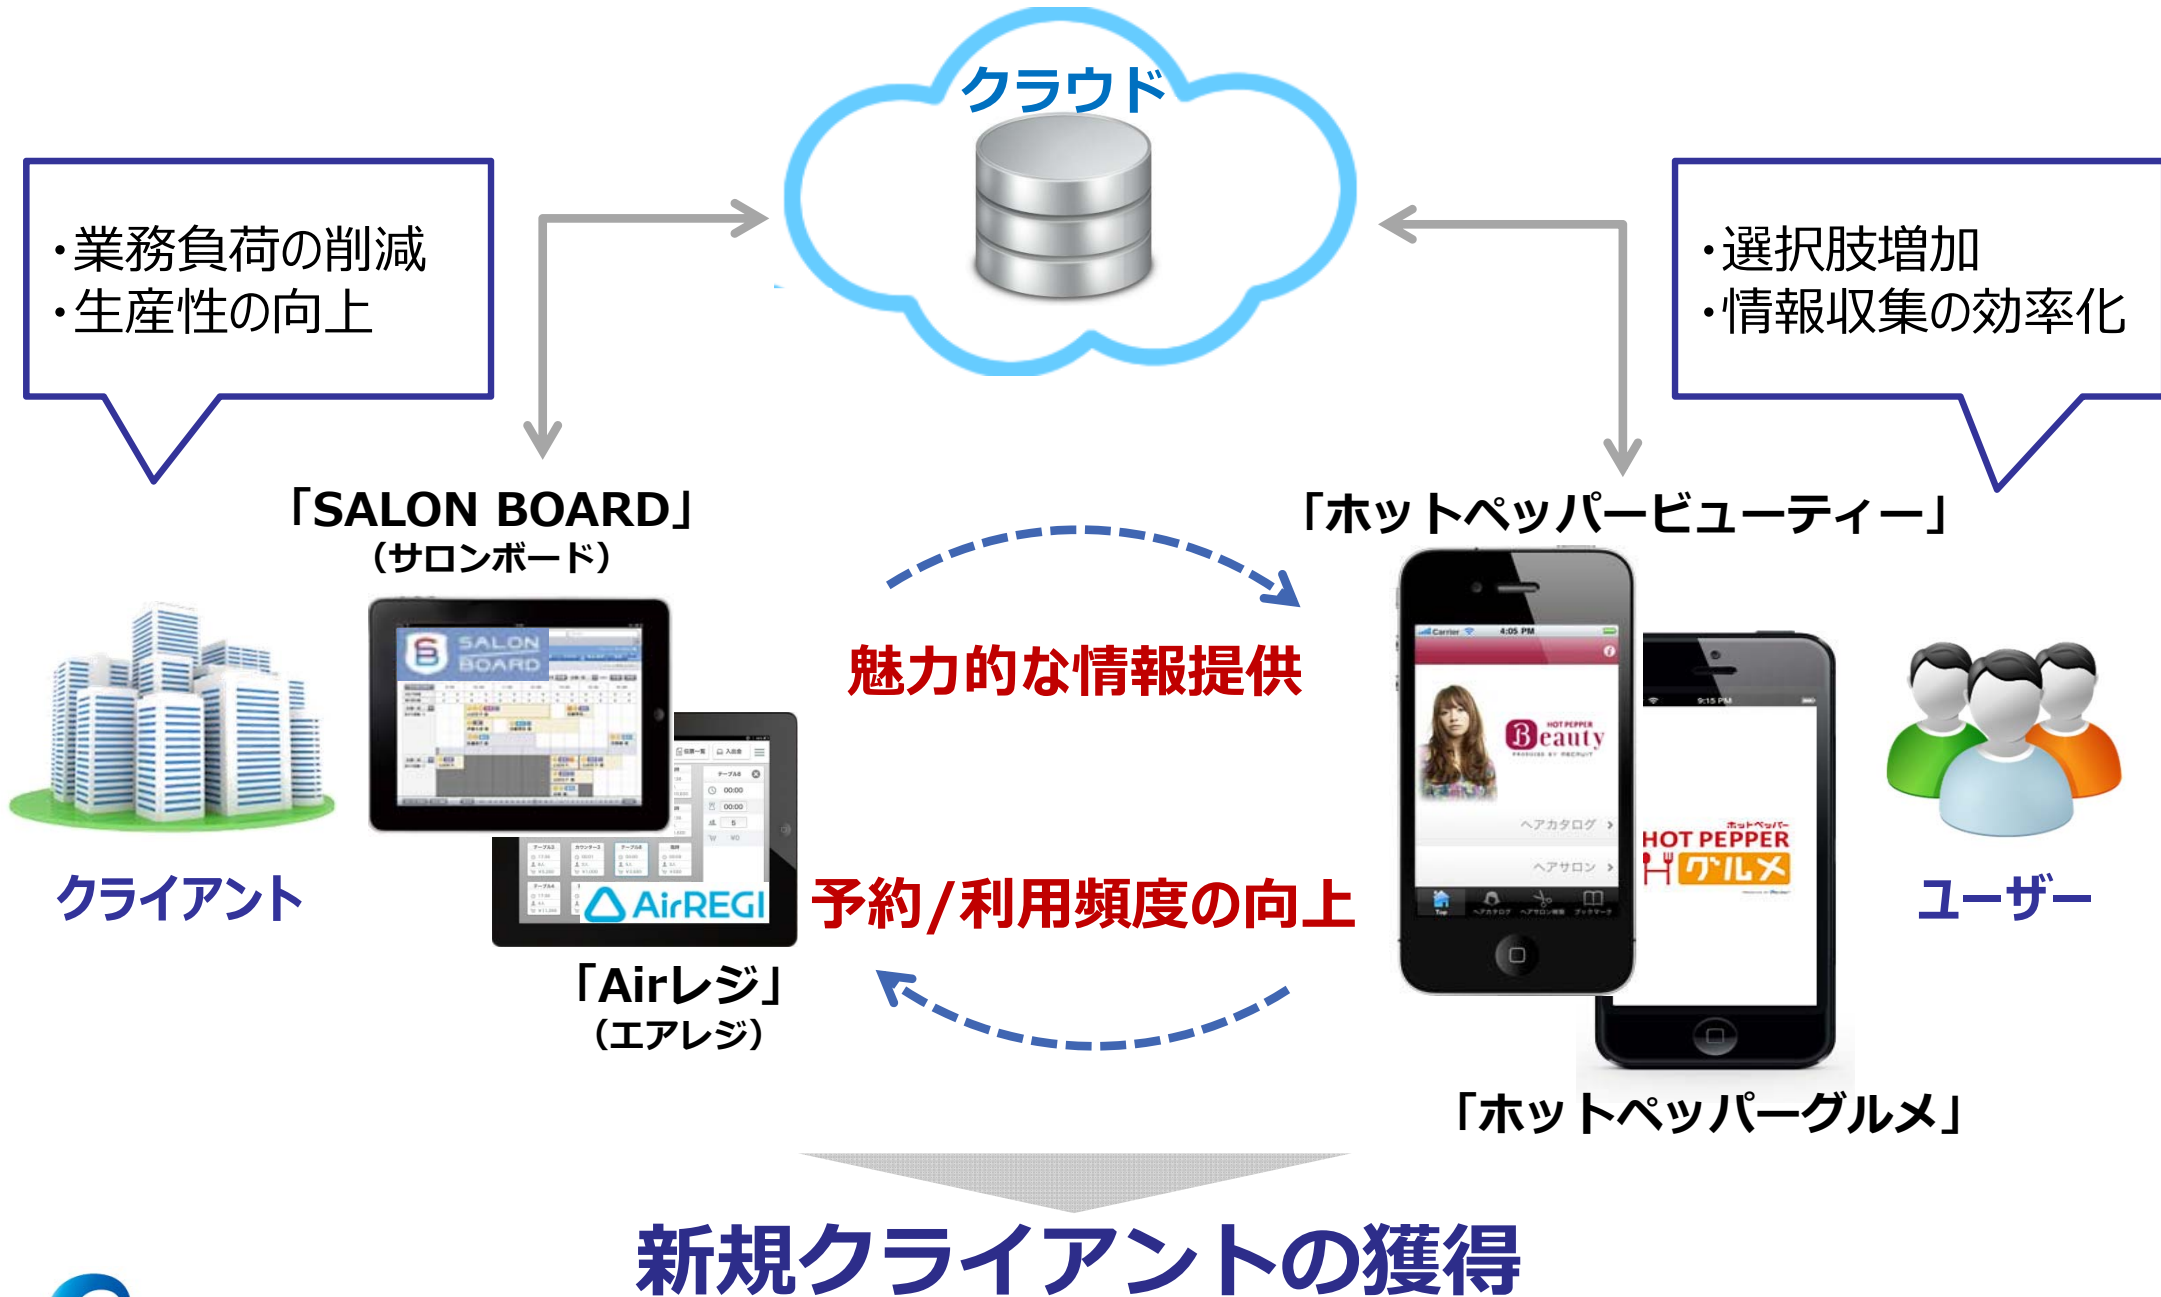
クラウド

・業務負荷の削減
・生産性の向上

・選択肢増加
・情報収集の効率化

「SALON BOARD」
(サロンボード)

「ホットペッパービューティー」

SALON BOARD

魅力的な情報提供

Beauty

ヘアカタログ
ヘアサロン

HOT PEPPER グルメ

クライアント

AirREGI

予約/利用頻度の向上

ユーザー

「Airレジ」
(エアレジ)

「ホットペッパーグルメ」

新規クライアントの獲得